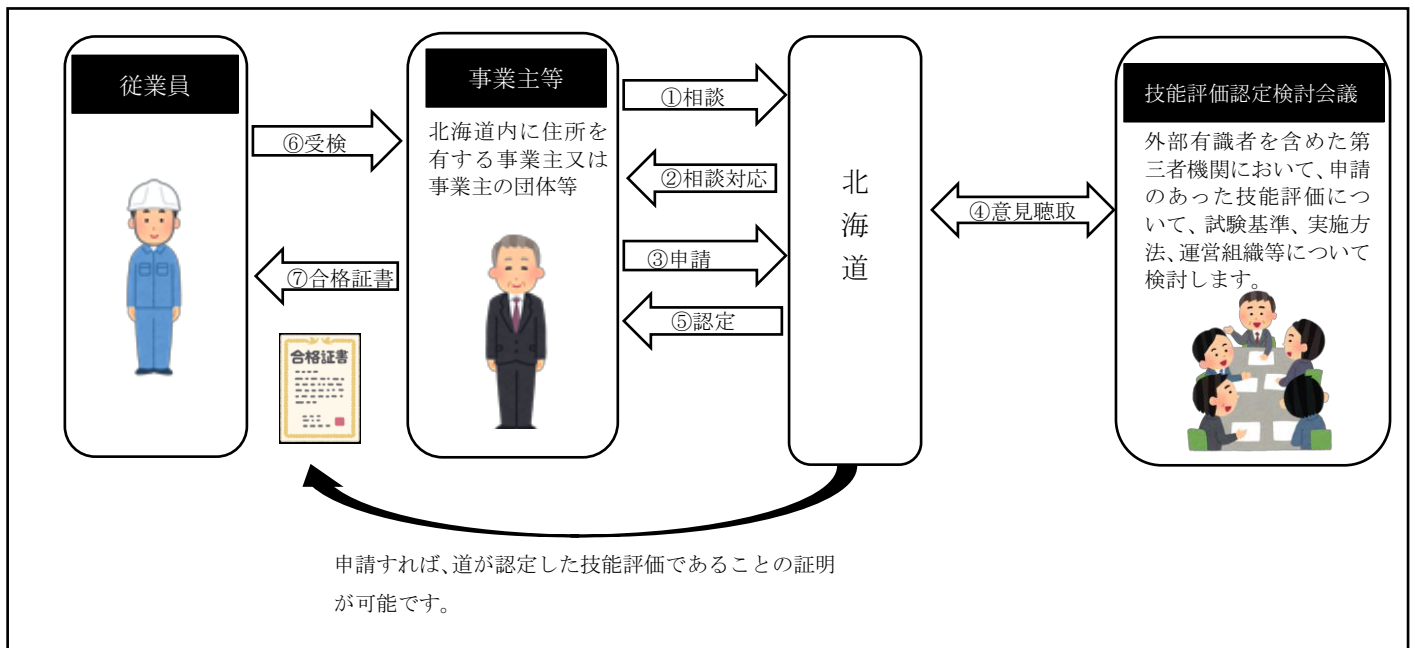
従業員

⑥受検

⑦合格証書

合格証書

事業主等

北海道内に住所を有する事業主又は事業主の団体等

①相談

②相談対応

③申請

⑤認定

北海道

④意見聴取

技能評価認定検討会議

外部有識者を含めた第三者機関において、申請のあった技能評価について、試験基準、実施方法、運営組織等について検討します。

申請すれば、道が認定した技能評価であることの証明が可能です。